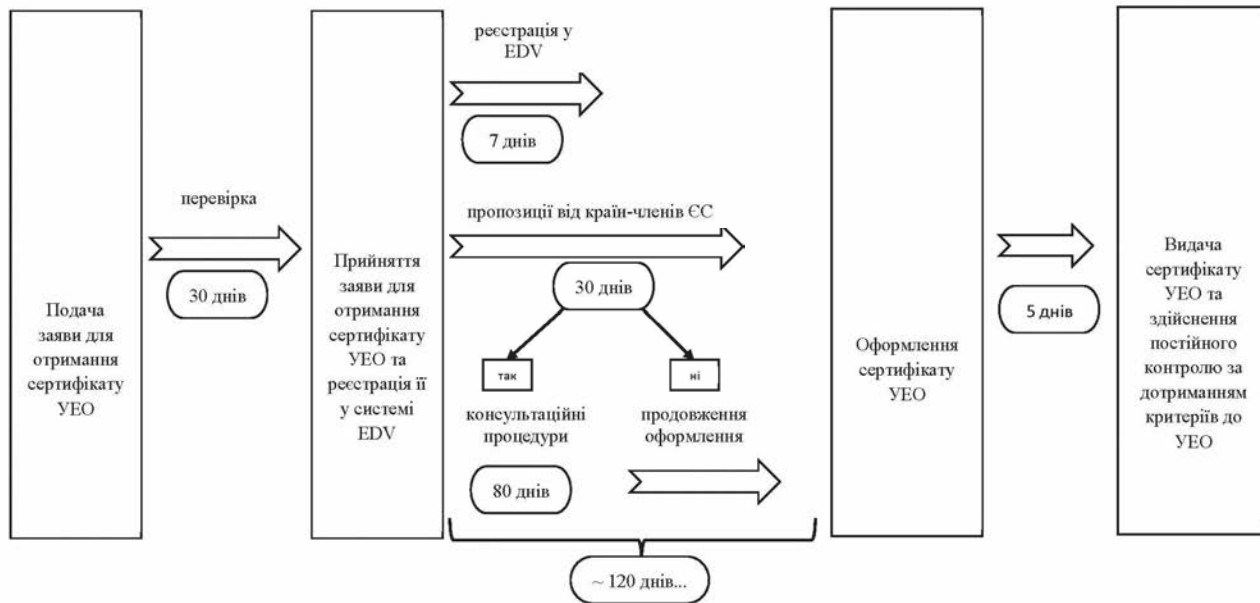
Подача заяви для отримання сертифікату УЕО

перевірка

30 днів

Прийняття заяви для отримання сертифікату УЕО та реєстрація її у системі EDV

реєстрація у EDV

7 днів

пропозиції від країн-членів ЄС

30 днів

так

ні

консультаційні процедури

80 днів

продовження оформлення

~ 120 днів...

Оформлення сертифікату УЕО

5 днів

Видача сертифікату УЕО та здійснення постійного контролю за дотриманням критеріїв до УЕО